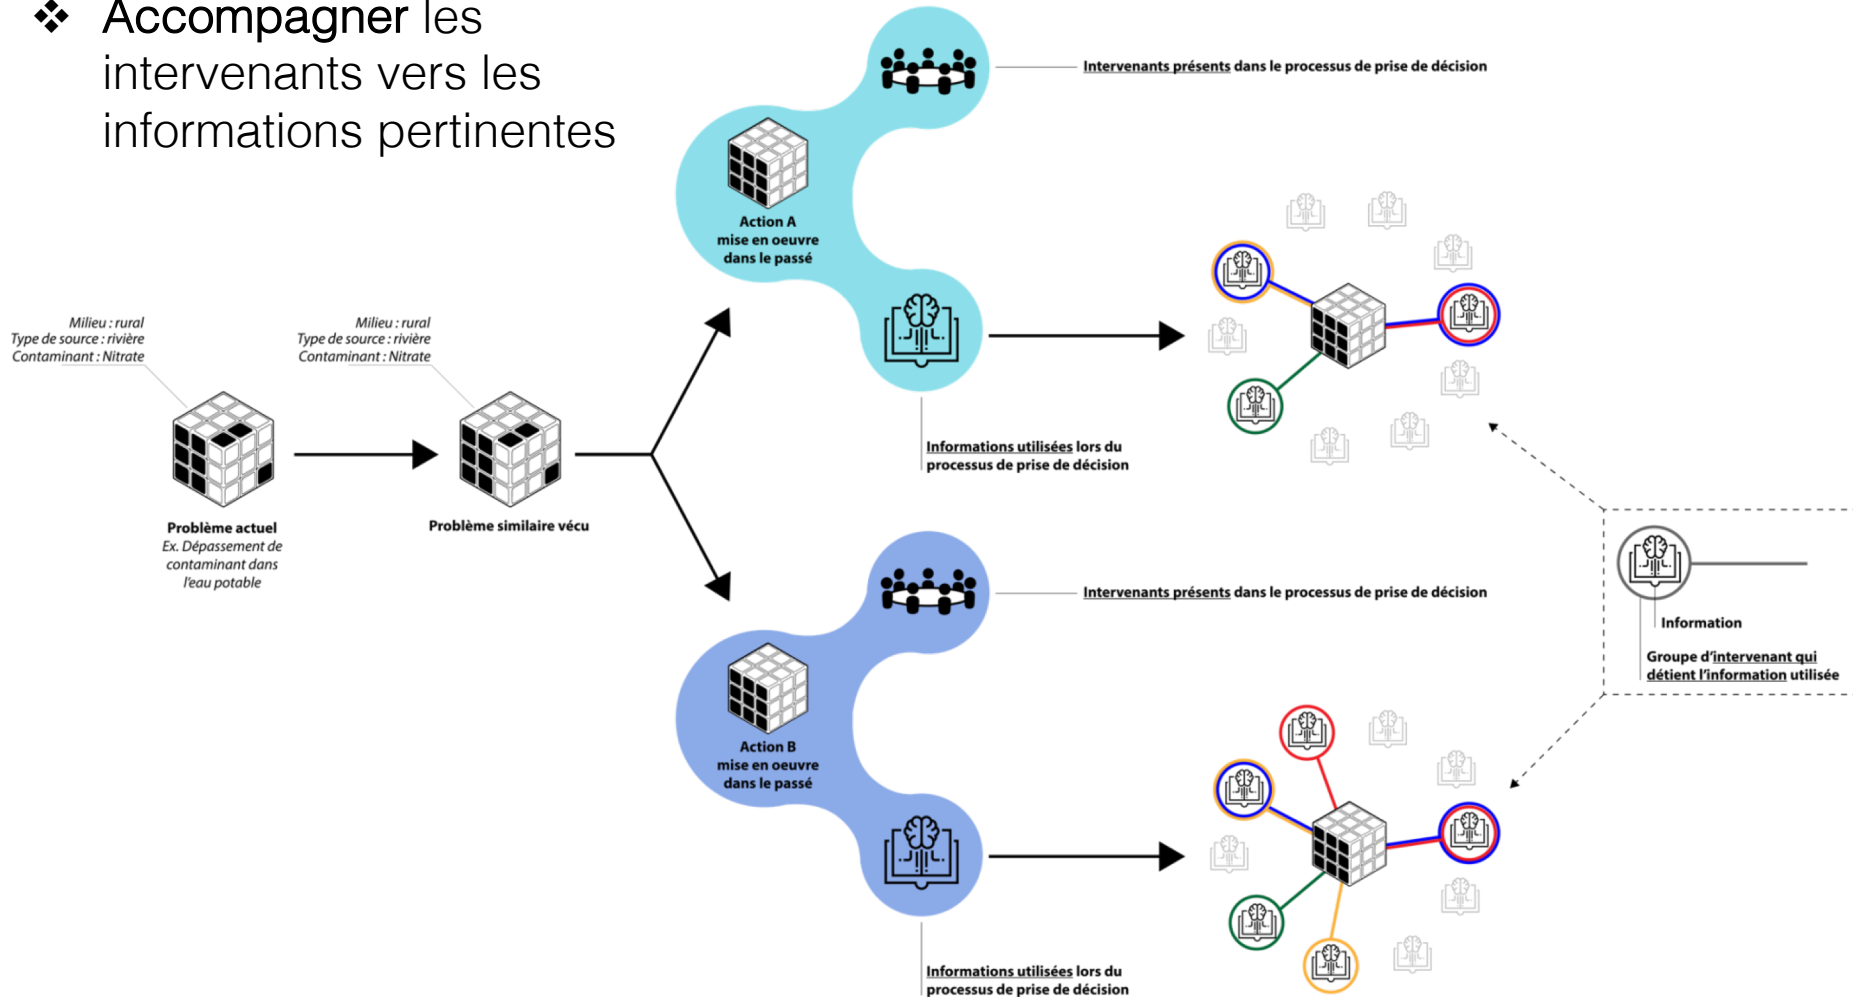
❖ Accompagner les intervenants vers les informations pertinentes

Intervenants présents dans le processus de prise de décision

Action A mise en oeuvre dans le passé

Milieu : rural
Type de source : rivière
Contaminant : Nitrate

Milieu : rural
Type de source : rivière
Contaminant : Nitrate

Informations utilisées lors du processus de prise de décision

Problème actuel
Ex. Dépassement de contaminant dans l'eau potable

Problème similaire vécu

Intervenants présents dans le processus de prise de décision

Information

Groupe d'intervenant qui détient l'information utilisée

Action B mise en oeuvre dans le passé

Informations utilisées lors du processus de prise de décision